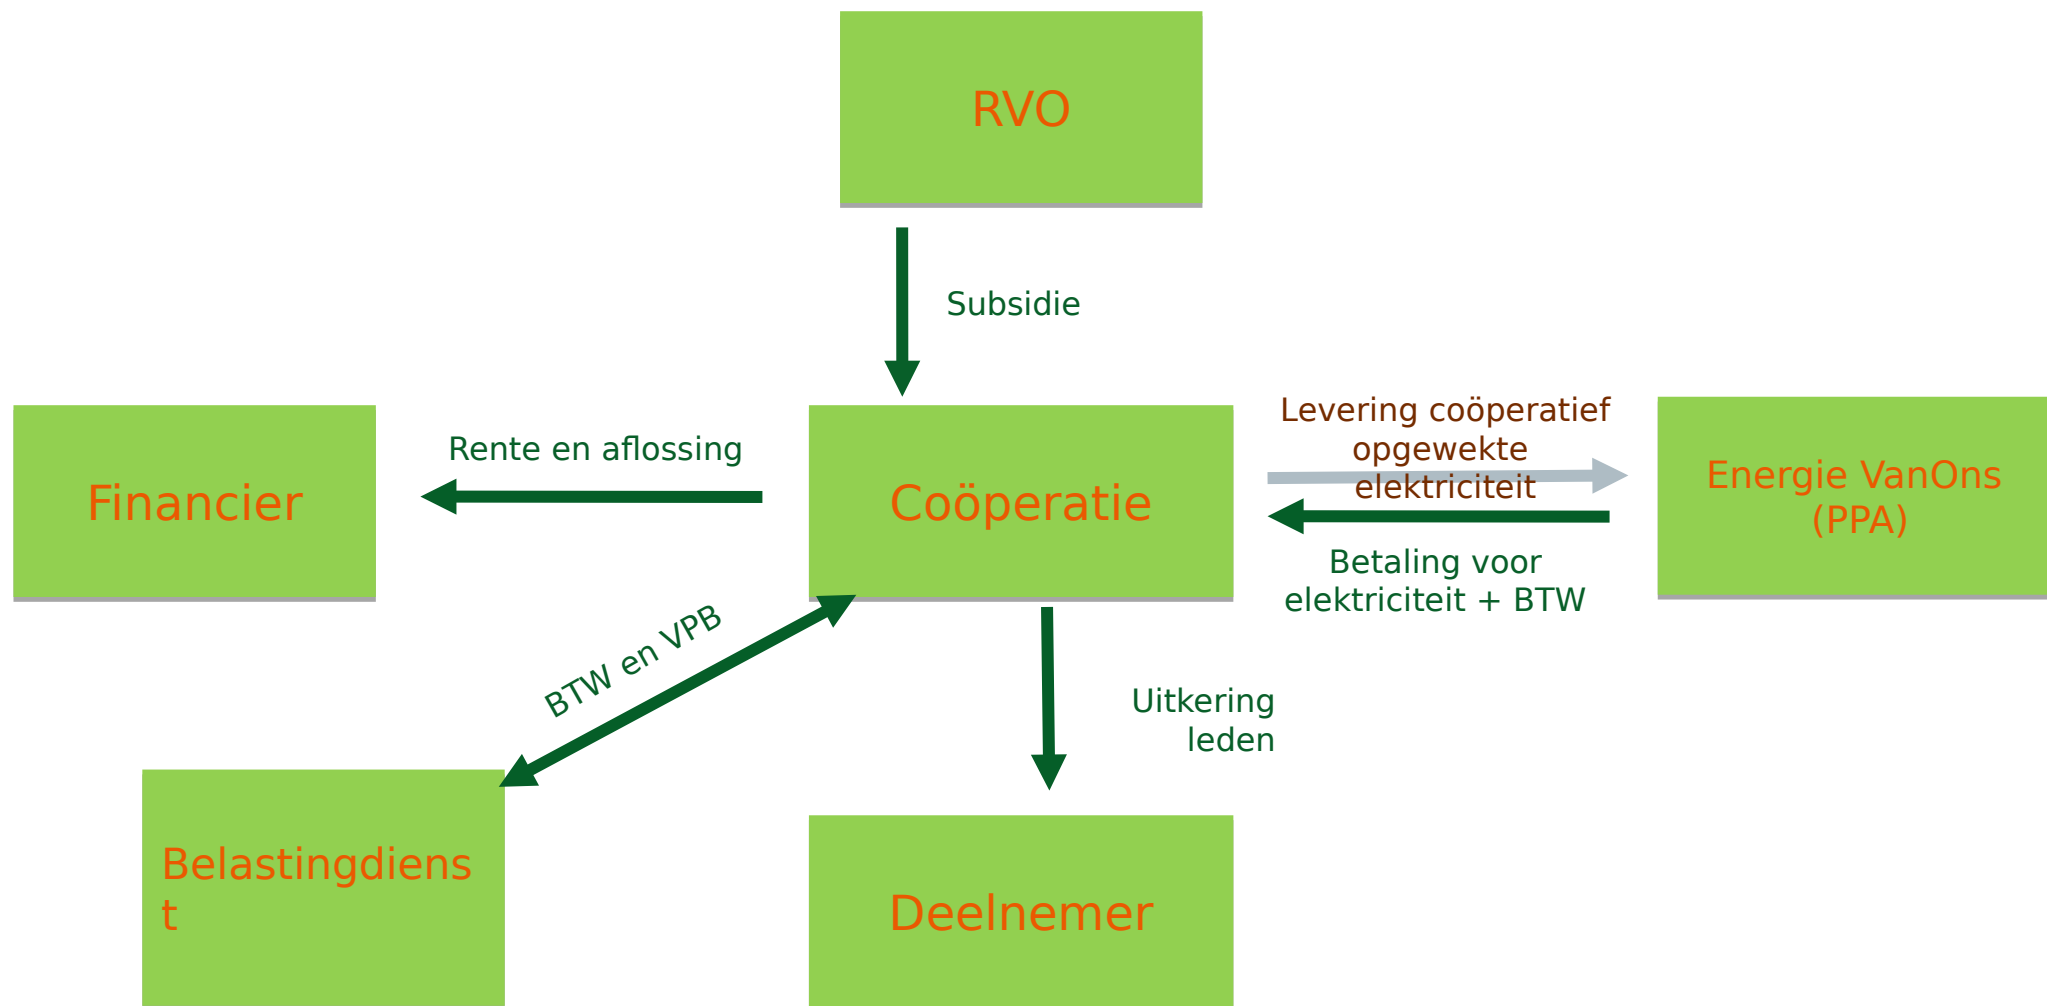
RVO

Subsidie

Financier

Rente en aflossing

Coöperatie

Levering coöperatief opgewekte elektriciteit

Energie VanOns (PPA)

Betaling voor elektriciteit + BTW

BTW en VPB

Uitkering leden

Belastingdienst

Deelnemer